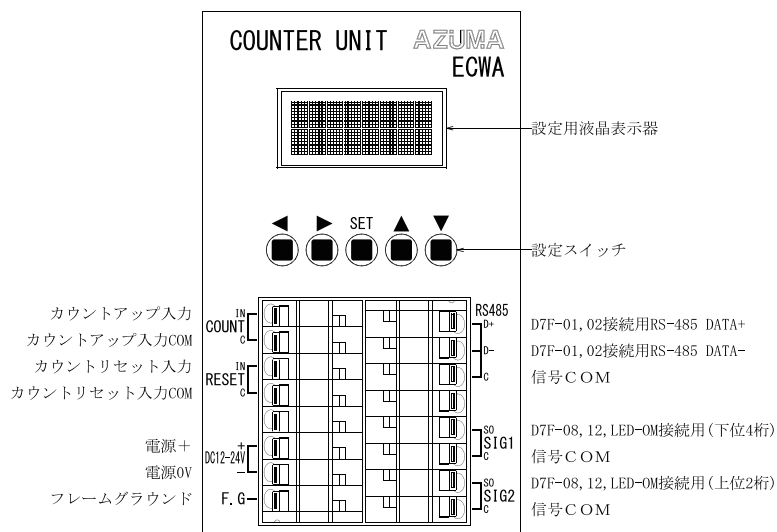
COUNTER UNIT AZUMA
ECWA

設定用液晶表示器

◀ ▶ SET ▲ ▼

設定スイッチ

カウントアップ入力
カウントアップ入力COM
カウントリセット入力
カウントリセット入力COM

電源＋
電源0V
フレームグラウンド

COUNT IN C
RESET IN C
DC12-24V + -
F.G

RS485 D+ D- C
SIG1 SO C
SIG2 SO C

D7F-01,02接続用RS-485 DATA+
D7F-01,02接続用RS-485 DATA-
信号ＣＯＭ

D7F-08,12,LED-OM接続用（下位4桁）
信号ＣＯＭ
D7F-08,12,LED-OM接続用（上位2桁）
信号ＣＯＭ